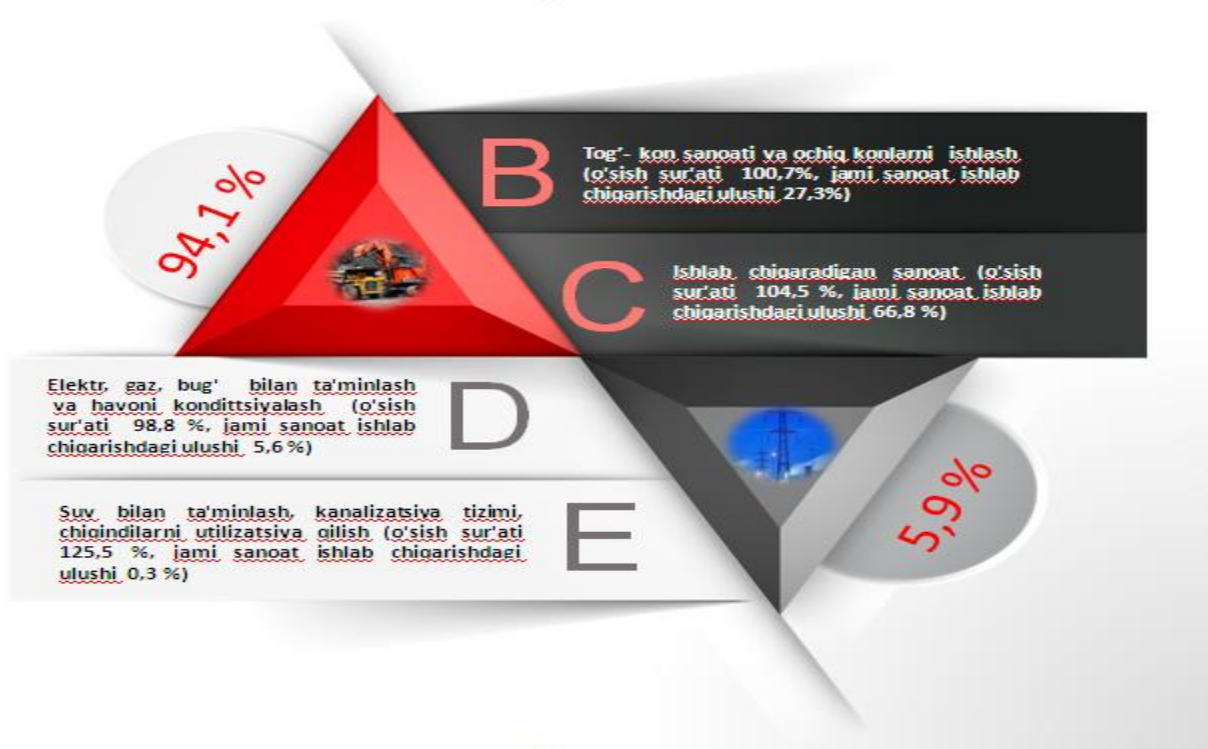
94,1%

B

Tog'- kon sanoati va ochiq konlarni ishlash (o'sish sur'ati 100,7%, jami sanoat ishlab chiqarishdagi ulushi 27,3%)

C

Ishlab chiqaradigan sanoat (o'sish sur'ati 104,5 %, jami sanoat ishlab chiqarishdagi ulushi 66,8 %)

D

Elektr, gaz, bug' bilan ta'minlash va havoni kondittsiyalash (o'sish sur'ati 98,8 %, jami sanoat ishlab chiqarishdagi ulushi 5,6 %)

E

Suv bilan ta'minlash, kanalizatsiya tizimi, chiqindilarni utilizatsiya qilish (o'sish sur'ati 125,5 %, jami sanoat ishlab chiqarishdagi ulushi 0,3 %)

5,9%